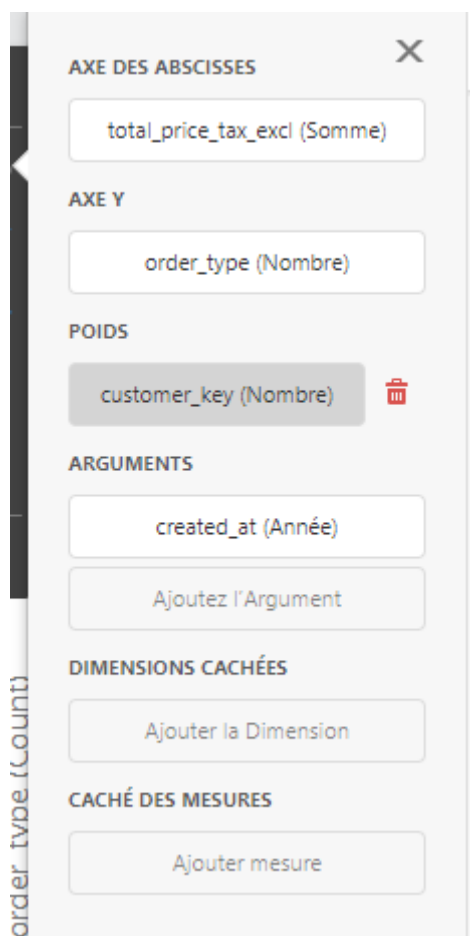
AXE DES ABSCISSES

total_price_tax_excl (Somme)

AXE Y

order_type (Nombre)

POIDS

customer_key (Nombre)

ARGUMENTS

created_at (Année)

Ajoutez l'Argument

DIMENSIONS CACHÉES

Ajouter la Dimension

CACHÉ DES MESURES

Ajouter mesure

order_type (Count)